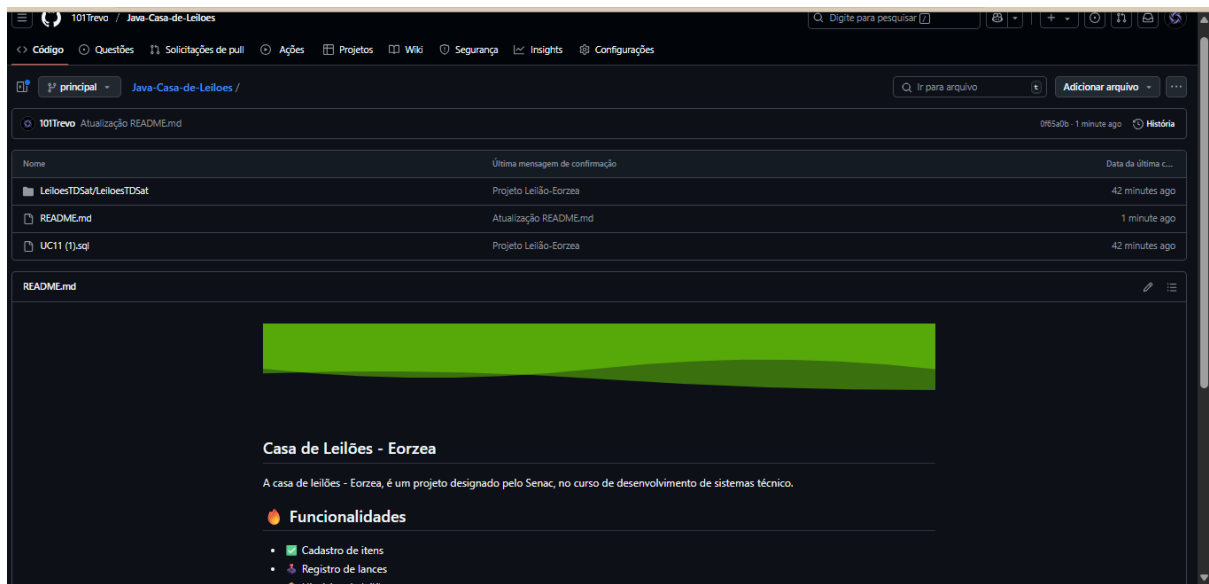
101Trevo / Java-Casa-de-Leiloes

Digite para pesquisar

Código Questões Solicitações de pull Ações Projetos Wiki Segurança Insights Configurações

principal Java-Casa-de-Leiloes /

Ir para arquivo

Adicionar arquivo

101Trevo Atualização README.md

0f65a0b · 1 minute ago História

| Nome | Última mensagem de confirmação | Data da última c... |
|---|---|---|
| LeiloesTDSat/LeiloesTDSat | Projeto Leilão-Eorzea | 42 minutes ago |
| README.md | Atualização README.md | 1 minute ago |
| UC11 (1).sql | Projeto Leilão-Eorzea | 42 minutes ago |

README.md

Casa de Leilões - Eorzea

A casa de leilões - Eorzea, é um projeto designado pelo Senac, no curso de desenvolvimento de sistemas técnico.

Funcionalidades

- Cadastro de itens
- Registro de lances
- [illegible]